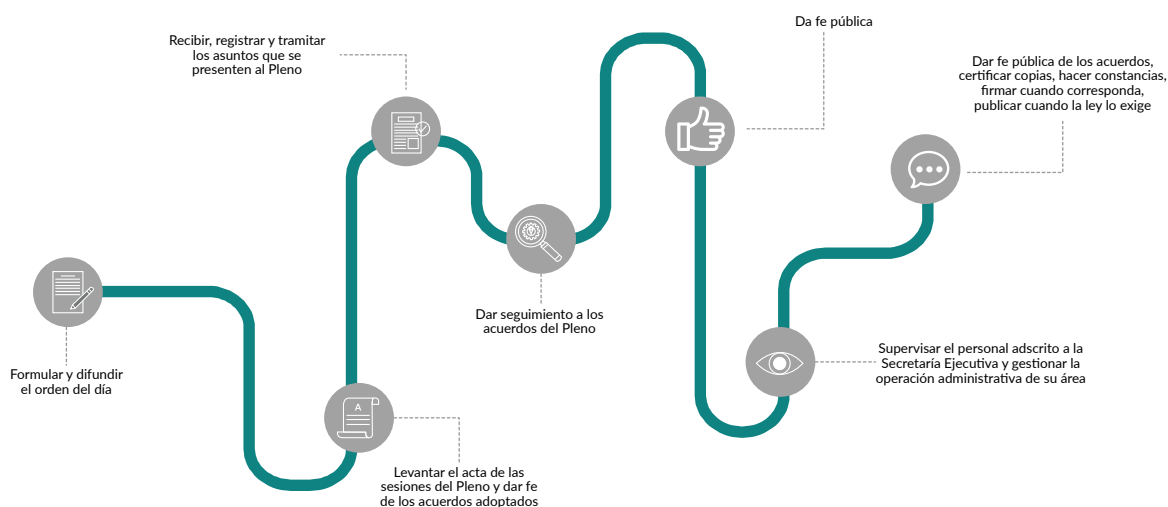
Formular y difundir el orden del día

Levantar el acta de las sesiones del Pleno y dar fe de los acuerdos adoptados

Recibir, registrar y tramitar los asuntos que se presenten al Pleno

Dar seguimiento a los acuerdos del Pleno

Da fe pública

Supervisar el personal adscrito a la Secretaría Ejecutiva y gestionar la operación administrativa de su área

Dar fe pública de los acuerdos, certificar copias, hacer constancias, firmar cuando corresponda, publicar cuando la ley lo exige